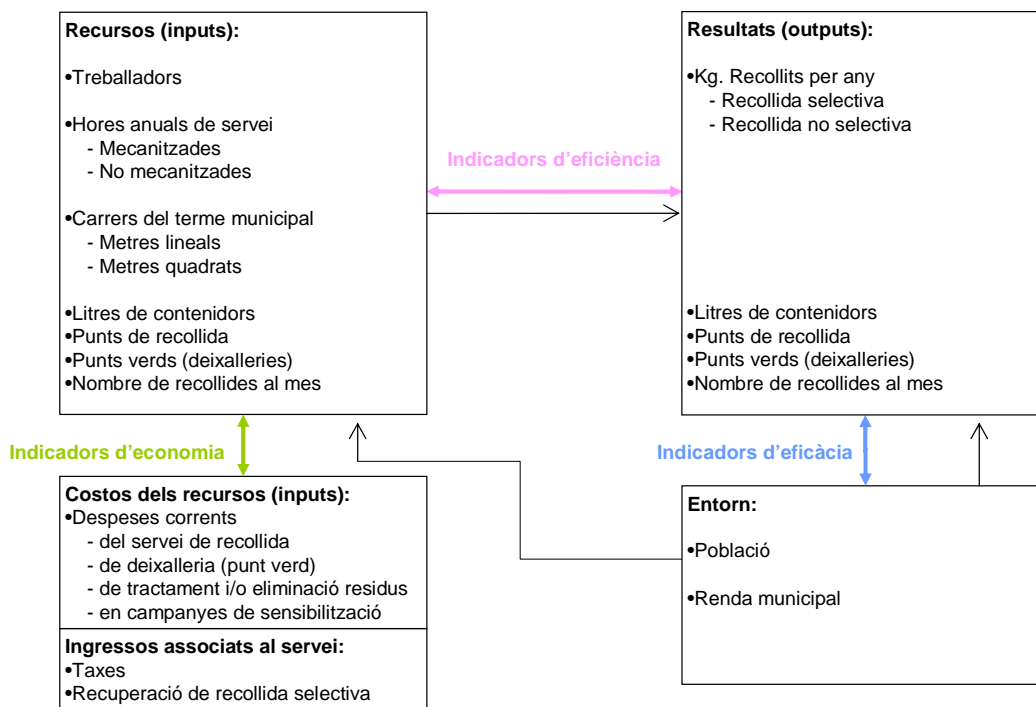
**Recursos (inputs):**

•Treballadors

•Hores anuals de servei
- Mecanitzades
- No mecanitzades

•Carrers del terme municipal
- Metres lineals
- Metres quadrats

•Litres de contenidors
•Punts de recollida
•Punts verds (deixalleries)
•Nombre de recollides al mes

Indicadors d'eficiència

**Resultats (outputs):**

•Kg. Recollits per any
- Recollida selectiva
- Recollida no selectiva

•Litres de contenidors
•Punts de recollida
•Punts verds (deixalleries)
•Nombre de recollides al mes

Indicadors d'economia

Indicadors d'eficàcia

**Costos dels recursos (inputs):**
•Despeses corrents
- del servei de recollida
- de deixalleria (punt verd)
- de tractament i/o eliminació residus
- en campanyes de sensibilització

**Ingressos associats al servei:**
•Taxes
•Recuperació de recollida selectiva

**Entorn:**

•Població

•Renda municipal